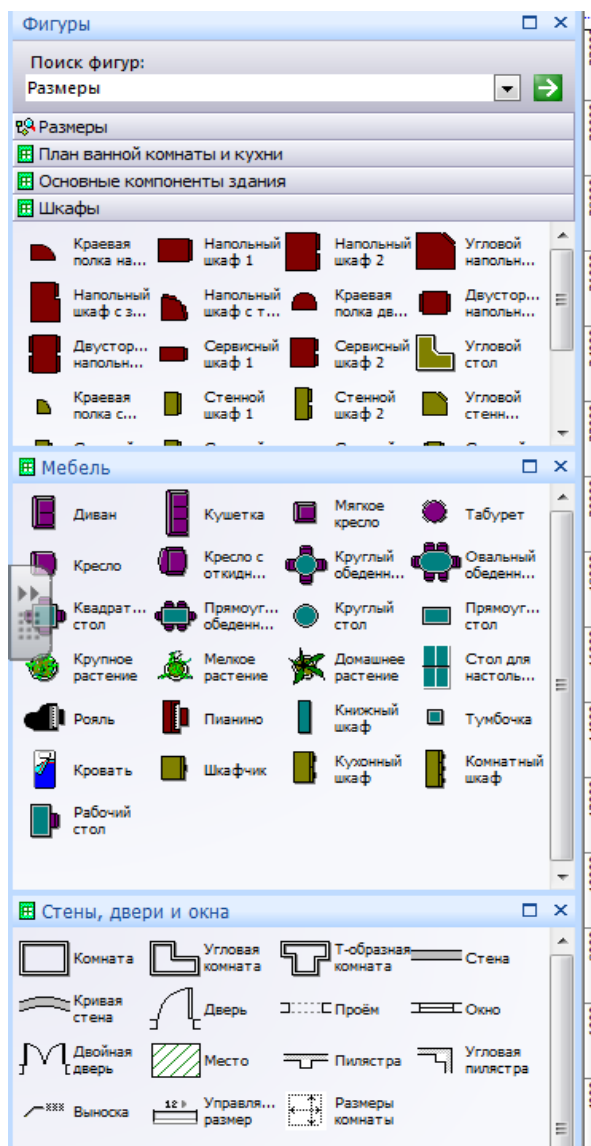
Фигуры

Поиск фигур:

Размеры

Размеры

План ванной комнаты и кухни

Основные компоненты здания

Шкафы

Краевая полка на...
Напольный шкаф 1
Напольный шкаф 2
Угловой напольн...
Напольный шкаф с з...
Напольный шкаф с т...
Краевая полка дв...
Двустор... напольн...
Двустор... напольн...
Сервисный шкаф 1
Сервисный шкаф 2
Угловой стол
Краевая полка с...
Стенной шкаф 1
Стенной шкаф 2
Угловой стенн...

Мебель

Диван
Кушетка
Мягкое кресло
Табурет
Кресло
Кресло с откидн...
Круглый обеденн...
Овальный обеденн...
Квадрат... стол
Прямоуг... обеденн...
Круглый стол
Прямоуг... стол
Крупное растение
Мелкое растение
Домашнее растение
Стол для настоль...
Рояль
Пианино
Книжный шкаф
Тумбочка
Кровать
Шкафчик
Кухонный шкаф
Комнатный шкаф
Рабочий стол

Стены, двери и окна

Комната
Угловая комната
Т-образная комната
Стена
Кривая стена
Дверь
Проём
Окно
Двойная дверь
Место
Пилястра
Угловая пилястра
*** Выноска
12 Управля... размер
Размеры комнаты